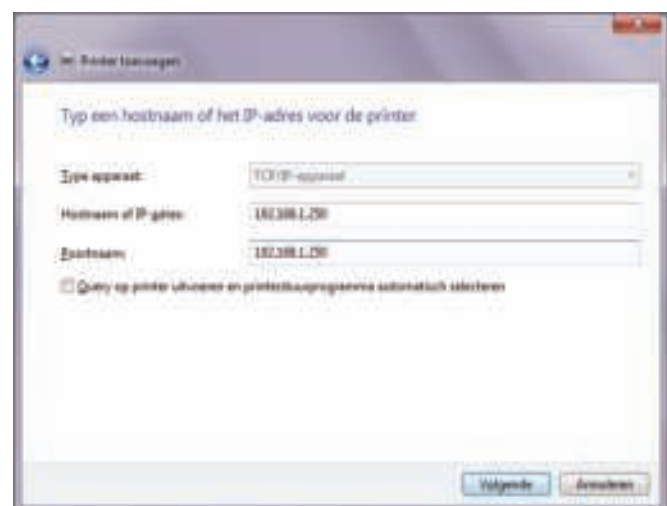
Printer toevoegen

Typ een hostnaam of het IP-adres voor de printer

Type apparaat: TCP/IP-apparaat

Hostnaam of IP-adres: 192.168.1.250

Poortnaam: 192.168.1.250

Query op printer uitvoeren en printerstuurprogramma automatisch selecteren

Volgende Annuleren